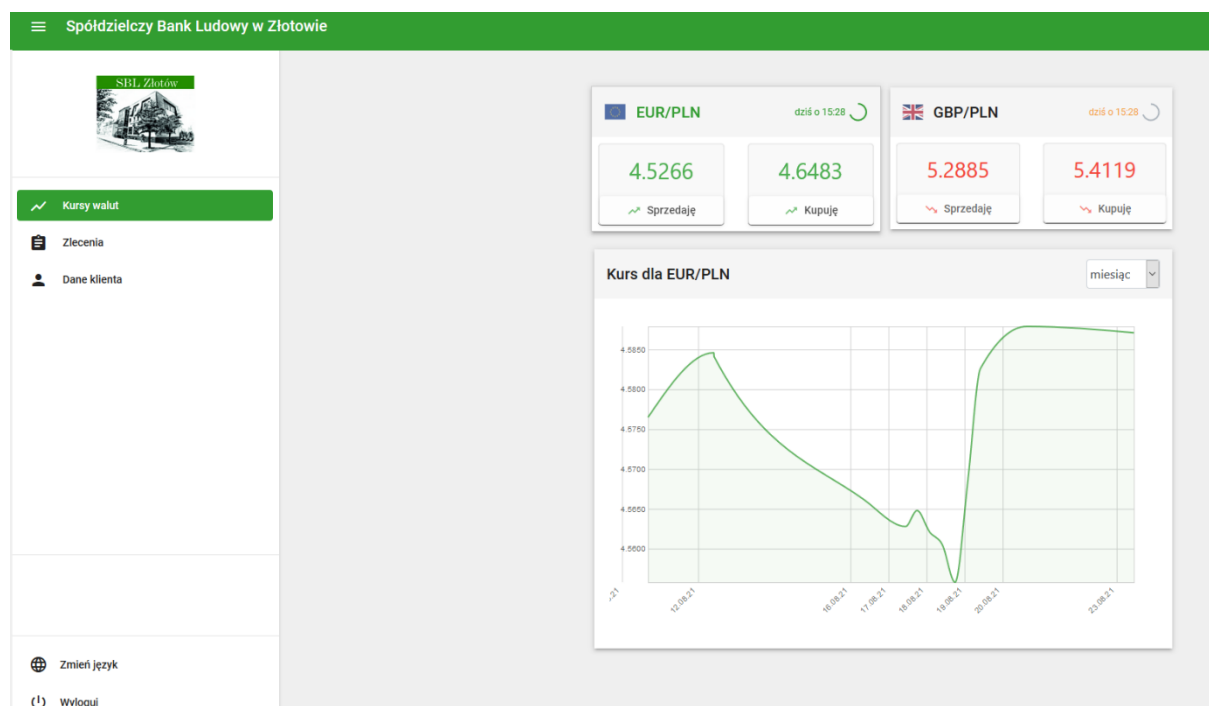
Spółdzielczy Bank Ludowy w Złotowie

SBL Złotów

Kursy walut
Zlecenia
Dane klienta

Zmień język
Wyloguj

EUR/PLN dziś o 15:28
4.5266
Sprzedaję
4.6483
Kupuję

GBP/PLN dziś o 15:28
5.2885
Sprzedaję
5.4119
Kupuję

Kurs dla EUR/PLN
miesiąc

4.5850
4.5800
4.5750
4.5700
4.5650
4.5600

.21
12.08.21
16.08.21
17.08.21
18.08.21
19.08.21
20.08.21
23.08.21